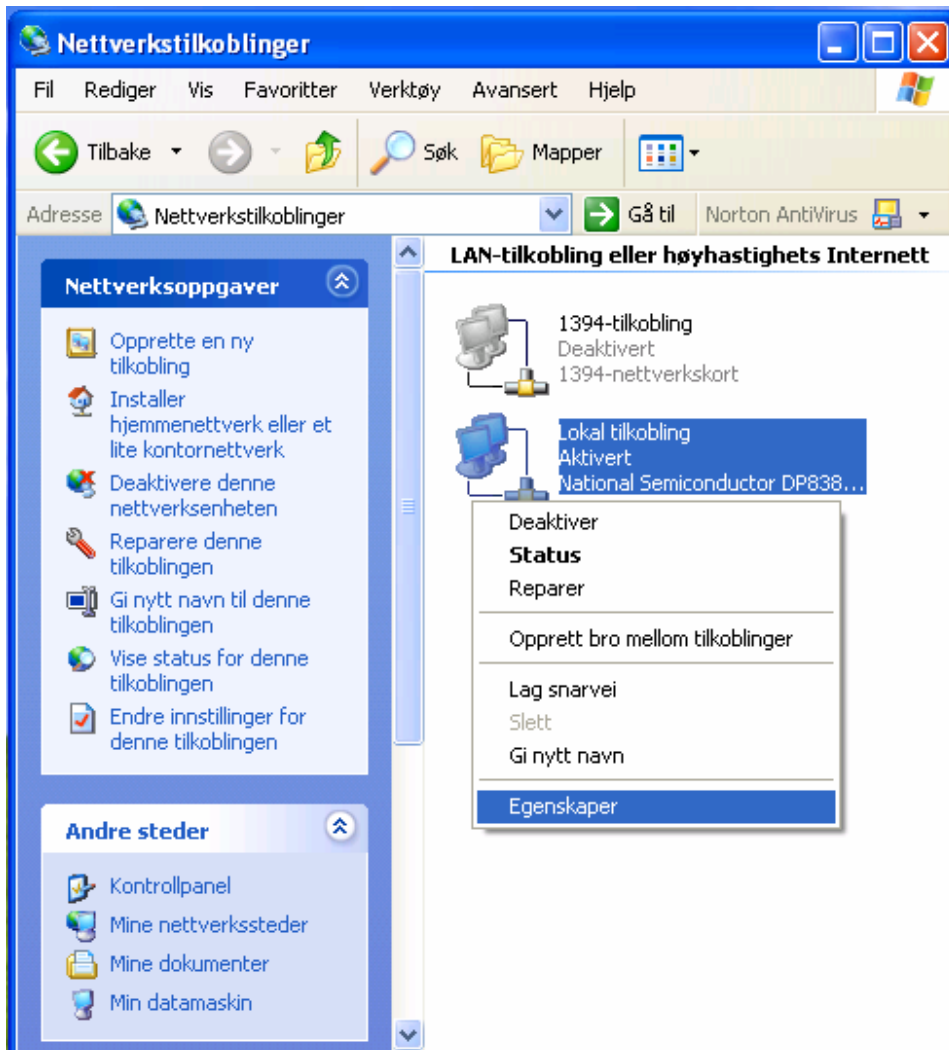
Nettverkstilkoblinger

Fil Rediger Vis Favoritter Verktøy Avansert Hjelp

Tilbake Søk Mapper

Adresse Nettverkstilkoblinger Gå til Norton AntiVirus

Nettverksoppgaver

Opprette en ny tilkobling

Installer hjemmenettverk eller et lite kontornettverk

Deaktivere denne nettverksenheten

Reparere denne tilkoblingen

Gi nytt navn til denne tilkoblingen

Vise status for denne tilkoblingen

Endre innstillinger for denne tilkoblingen

Andre steder

Kontrollpanel

Mine nettverkssteder

Mine dokumenter

Min datamaskin

LAN-tilkobling eller høyhastighets Internett

1394-tilkobling
Deaktivert
1394-nettverkskort

Lokal tilkobling
Aktivert
National Semiconductor DP838...

Deaktiver
Status
Reparer
Opprett bro mellom tilkoblinger
Lag snarvei
Slett
Gi nytt navn
Egenskaper